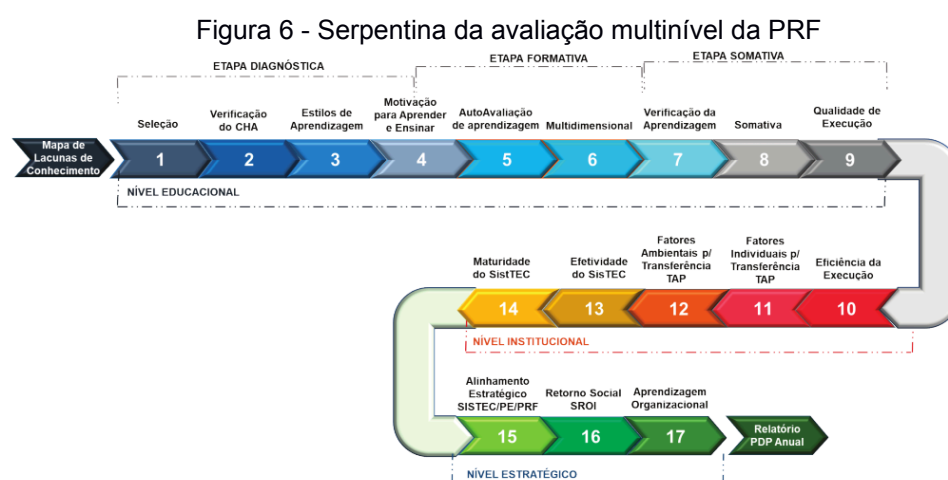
Figura 6 - Serpentina da avaliação multinível da PRF

ETAPA DIAGNÓSTICA

ETAPA FORMATIVA

ETAPA SOMATIVA

Mapa de Lacunas de Conhecimento

Seleção
1

Verificação do CHA
2

Estilos de Aprendizagem
3

Motivação para Aprender e Ensinar
4

AutoAvaliação de aprendizagem
5

Multidimensional
6

Verificação da Aprendizagem
7

Somativa
8

Qualidade de Execução
9

NÍVEL EDUCACIONAL

Eficiência da Execução
10

Fatores Individuais p/ Transferência TAP
11

Fatores Ambientais p/ Transferência TAP
12

Efetividade do SisTEC
13

Maturidade do SistTEC
14

NÍVEL INSTITUCIONAL

Alinhamento Estratégico SISTEC/PE/PRF
15

Retorno Social SROI
16

Aprendizagem Organizacional
17

Relatório PDP Anual

NÍVEL ESTRATÉGICO